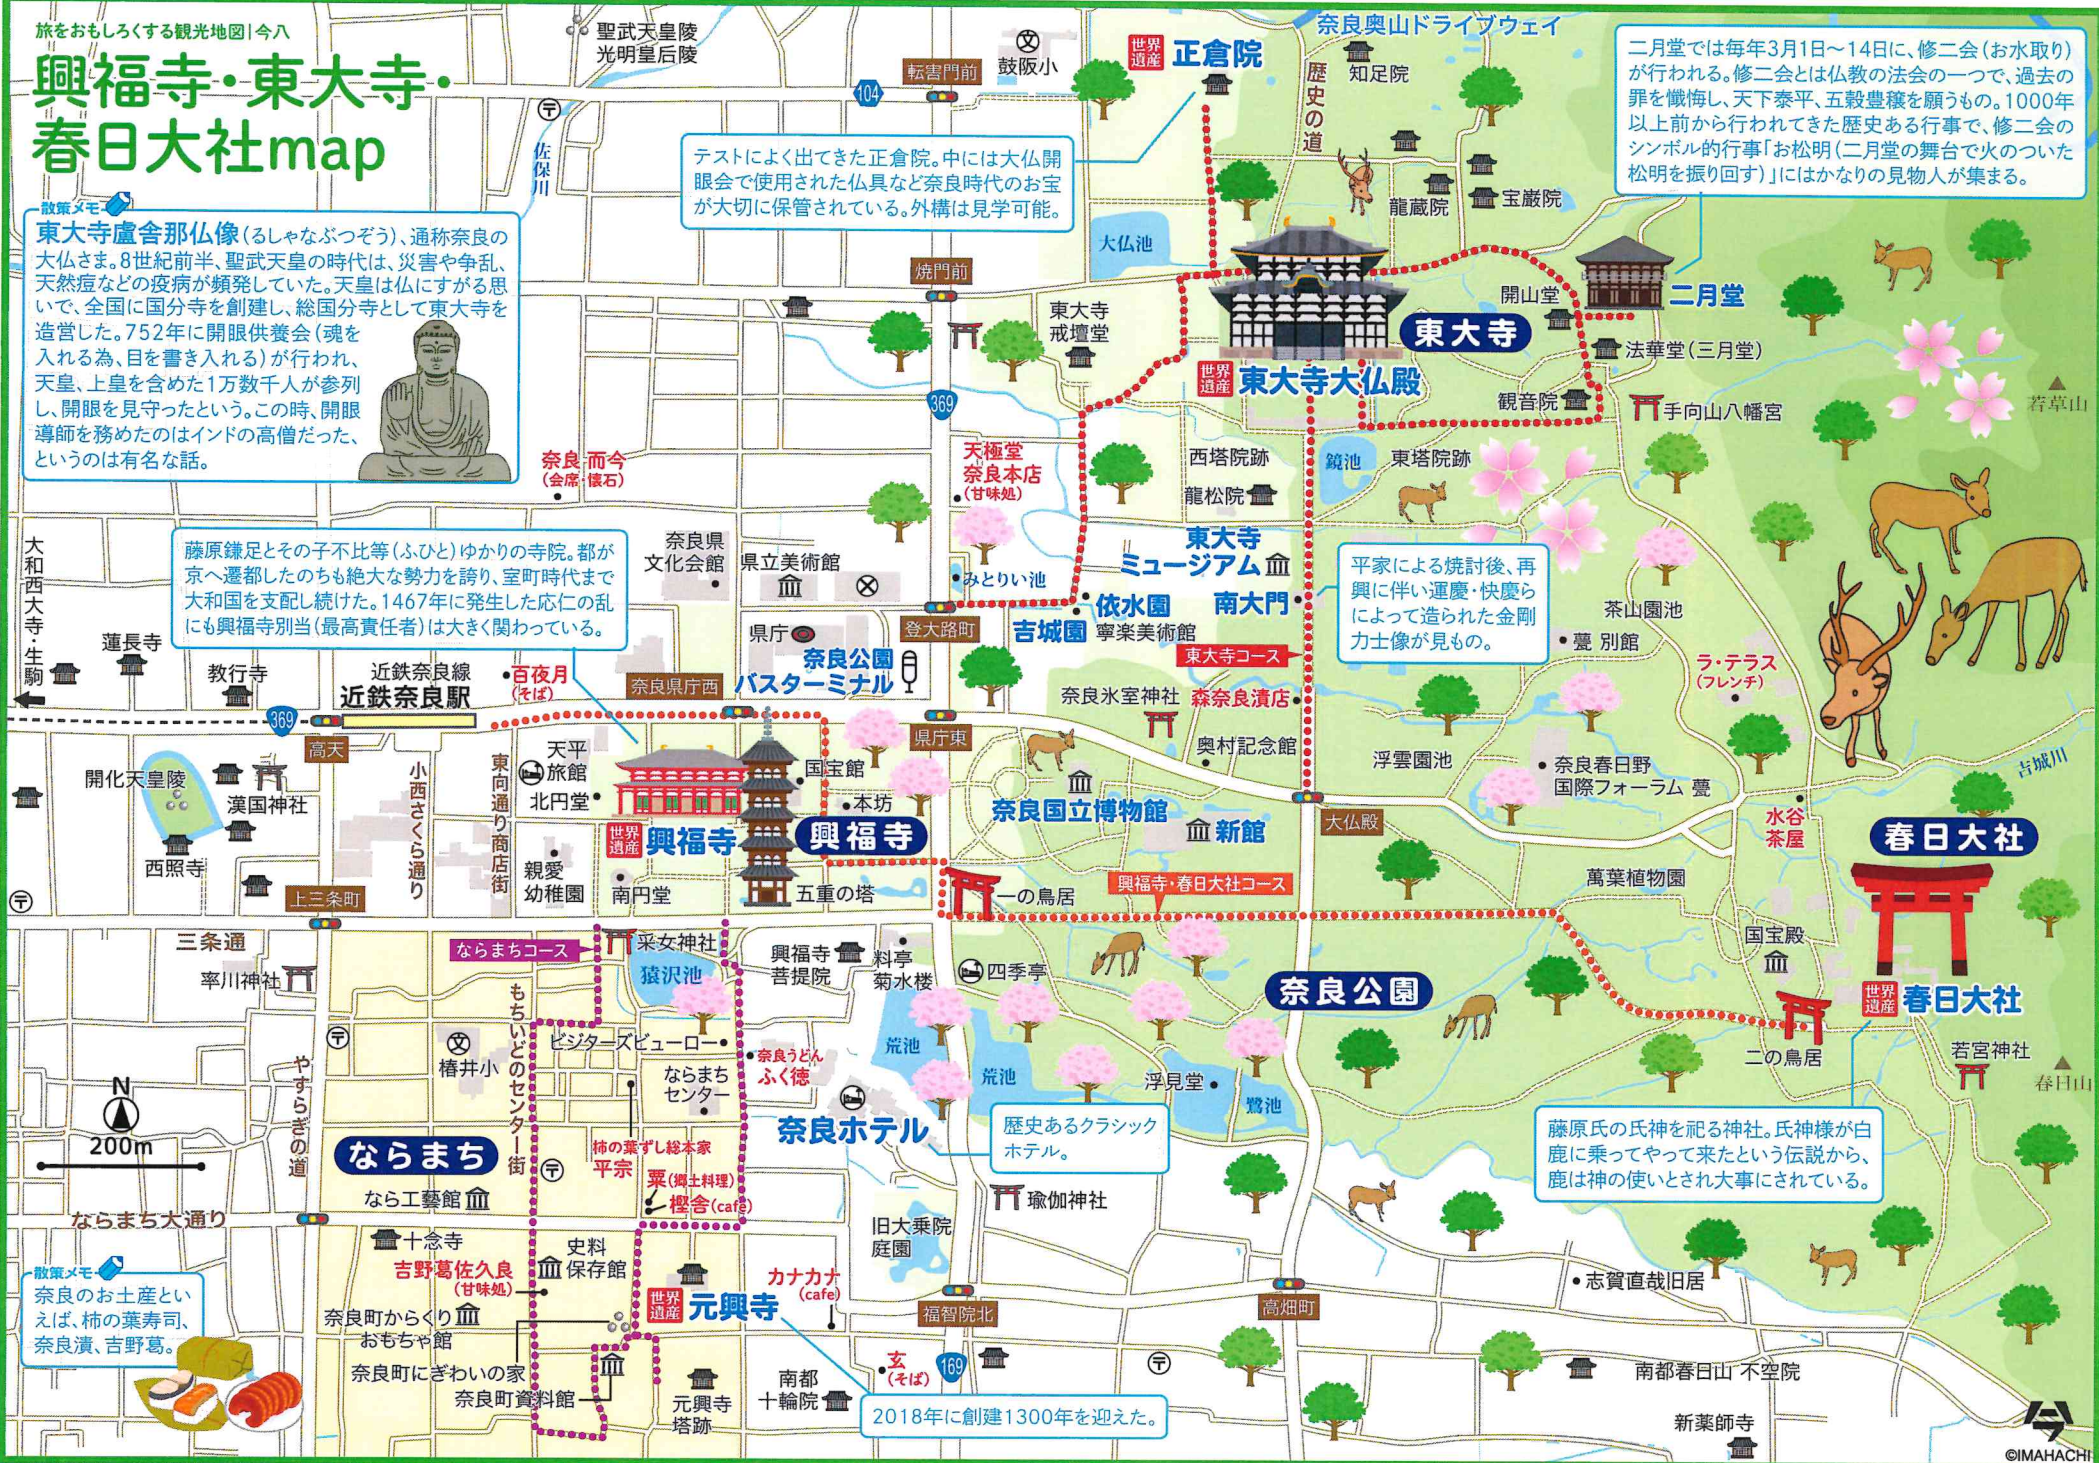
旅をおもしろくする観光地図|今八

興福寺・東大寺・春日大社map

散策メモ

東大寺盧舎那仏像(るしゃなぶつぞう)、通称奈良の大仏さま。8世紀前半、聖武天皇の時代は、災害や争乱、天然痘などの疫病が頻発していた。天皇は仏にすがる思いで、全国に国分寺を創建し、総国分寺として東大寺を造営した。752年に開眼供養会(魂を入れる為、目を書き入れる)が行われ、天皇、上皇を含めた1万数千人が参列し、開眼を見守ったという。この時、開眼導師を務めたのはインドの高僧だった、というのは有名な話。

テストによく出てきた正倉院。中には大仏開眼会で使用された仏具など奈良時代のお宝が大切に保管されている。外構は見学可能。

二月堂では毎年3月1日〜14日に、修二会(お水取り)が行われる。修二会とは仏教の法会の一つで、過去の罪を懺悔し、天下泰平、五穀豊穣を願うもの。1000年以上前から行われてきた歴史ある行事で、修二会のシンボル的行事「お松明(二月堂の舞台で火のついた松明を振り回す)」にはかなりの見物人が集まる。

藤原鎌足とその子不比等(ふひと)ゆかりの寺院。都が京へ遷都したのちも絶大な勢力を誇り、室町時代まで大和国を支配し続けた。1467年に発生した応仁の乱にも興福寺別当(最高責任者)は大きく関わっている。

平家による焼討後、再興に伴い運慶・快慶らによって造られた金剛力士像が見もの。

歴史あるクラシックホテル。

藤原氏の氏神を祀る神社。氏神様が白鹿に乗ってやって来たという伝説から、鹿は神の使いとされ大事にされている。

2018年に創建1300年を迎えた。

散策メモ

奈良のお土産といえば、柿の葉寿司、奈良漬、吉野葛。

聖武天皇陵
光明皇后陵
転害門前
鼓阪小
104
佐保川
世界遺産 正倉院
奈良奥山ドライブウェイ
知足院
歴史の道
龍蔵院
宝厳院
大仏池
焼門前
東大寺戒壇堂
開山堂
二月堂
東大寺
法華堂(三月堂)
世界遺産 東大寺大仏殿
観音院
手向山八幡宮
若草山
369
奈良 而今(会席・懐石)
天極堂 奈良本店(甘味処)
西塔院跡
龍松院
鏡池
東塔院跡
大和西大寺・生駒
奈良県文化会館
県立美術館
みとりい池
東大寺ミュージアム
依水園
吉城園
寧楽美術館
南大門
茶山園池
臺 別館
ラ・テラス(フレンチ)
蓮長寺
教行寺
近鉄奈良線
近鉄奈良駅
百夜月(そば)
奈良県庁西
県庁
奈良公園バスターミナル
登大路町
東大寺コース
奈良氷室神社
森奈良漬店
奥村記念館
浮雲園池
奈良春日野国際フォーラム 甍
吉城川
高天
開化天皇陵
漢国神社
西照寺
小西さくら通り
東向通り商店街
天平旅館
北円堂
国宝館
本坊
県庁東
奈良国立博物館
新館
大仏殿
水谷茶屋
春日大社
親愛幼稚園
世界遺産 興福寺
興福寺
南円堂
五重の塔
一の鳥居
興福寺・春日大社コース
萬葉植物園
上三条町
三条通
率川神社
ならまちコース
采女神社
猿沢池
興福寺菩提院
料亭菊水楼
四季亭
奈良公園
国宝殿
世界遺産 春日大社
二の鳥居
若宮神社
春日山
椿井小
ビジターズビューロー
ならまちセンター
もちいどのセンター街
やすらぎの道
奈良うどん ふく徳
荒池
鷺池
浮見堂
N
200m
ならまち
柿の葉ずし総本家 平宗
粟(郷土料理)
樫舎(cafe)
奈良ホテル
瑜伽神社
ならまち大通り
なら工藝館
十念寺
吉野葛佐久良(甘味処)
史料保存館
旧大乗院庭園
カナカナ(cafe)
世界遺産 元興寺
福智院北
高畑町
志賀直哉旧居
奈良町からくりおもちゃ館
奈良町にぎわいの家
奈良町資料館
元興寺塔跡
南都十輪院
玄(そば)
169
南都春日山 不空院
新薬師寺
©IMAHACHI